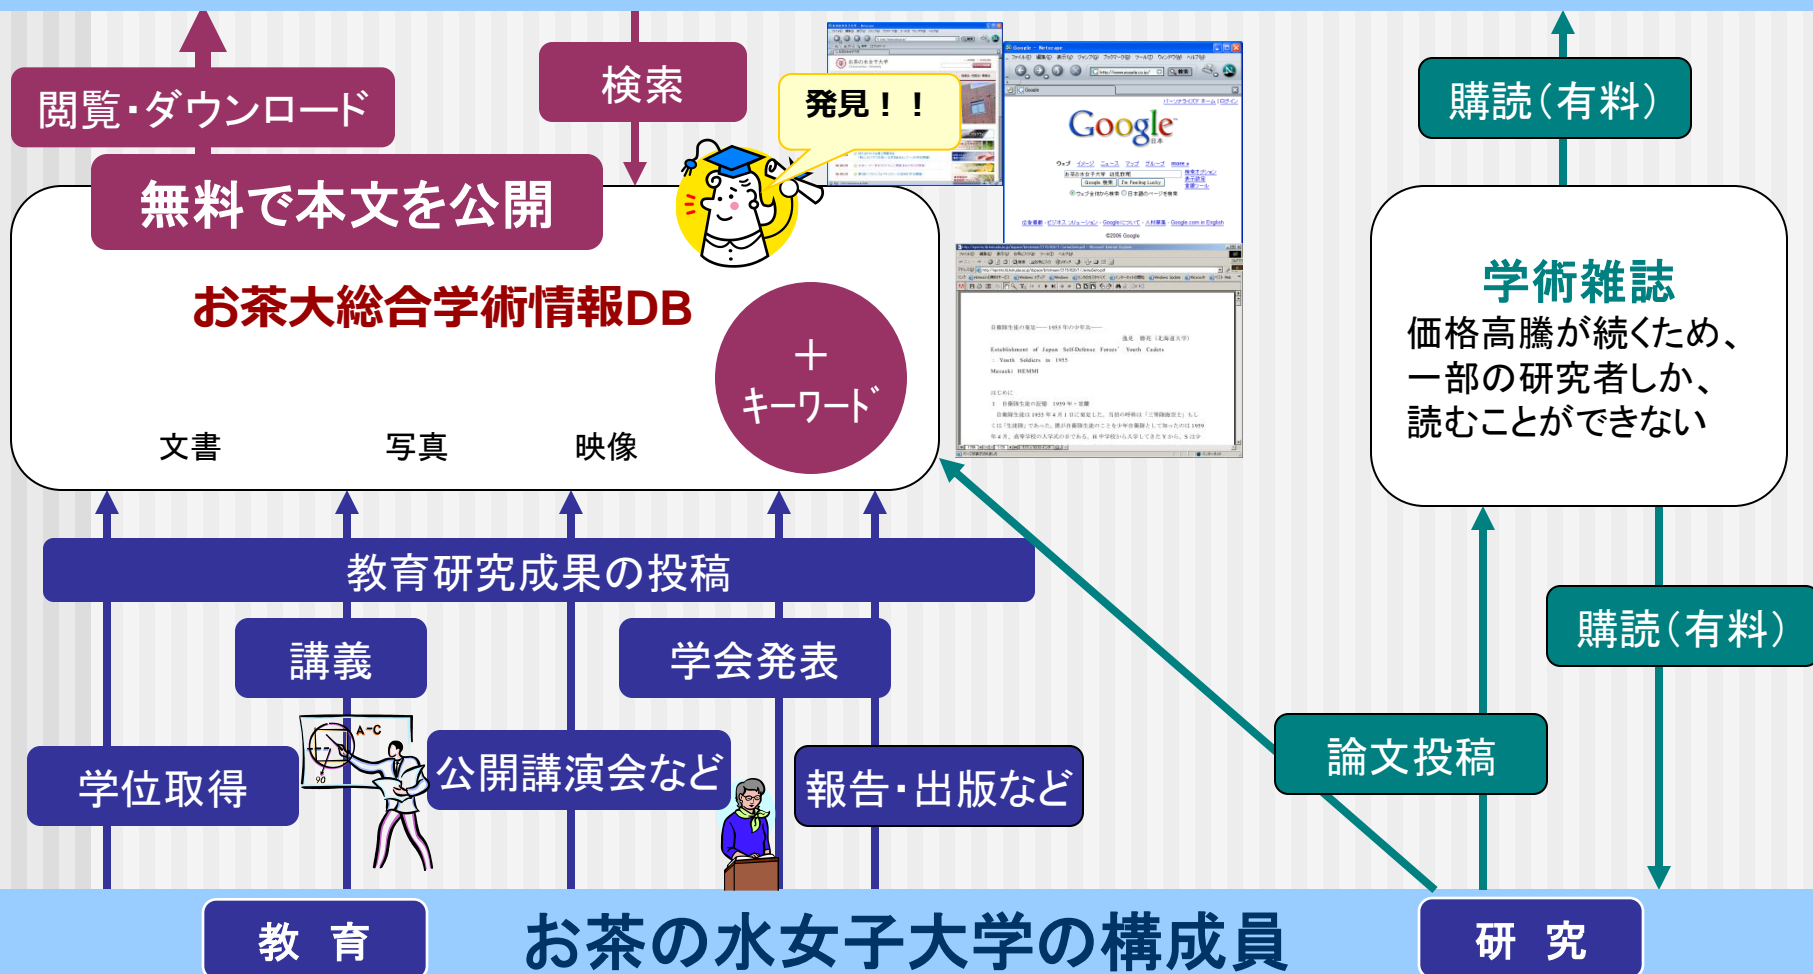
閲覧・ダウンロード

検索

発見！！

購読（有料）

無料で本文を公開

お茶大総合学術情報DB

＋
キーワード

文書　写真　映像

Google

学術雑誌
価格高騰が続くため、一部の研究者しか、読むことができない

教育研究成果の投稿

講義

学会発表

購読（有料）

A-C

90

学位取得

公開講演会など

報告・出版など

論文投稿

教　育

お茶の水女子大学の構成員

研　究